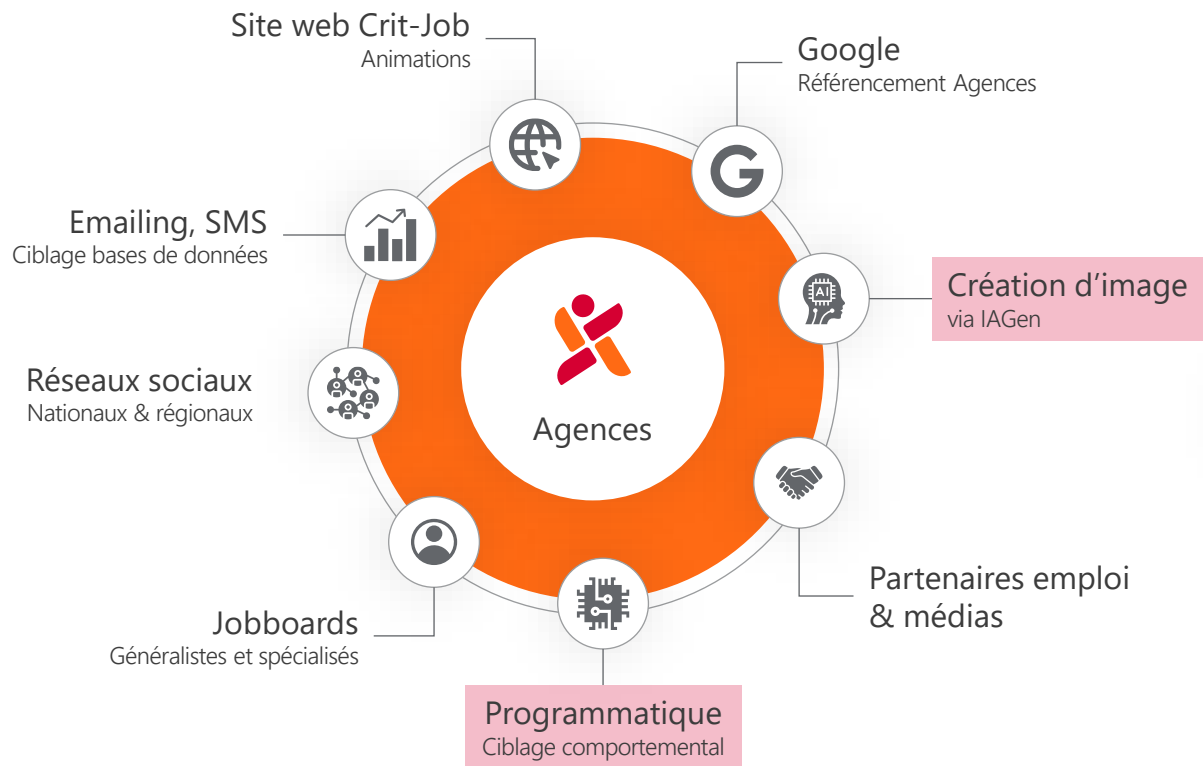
Site web Crit-Job
Animations

Google
Référencement Agences

Emailing, SMS
Ciblage bases de données

Création d'image
via IAGen

Agences

Réseaux sociaux
Nationaux & régionaux

Partenaires emploi & médias

Jobboards
Généralistes et spécialisés

Programmatique
Ciblage comportemental